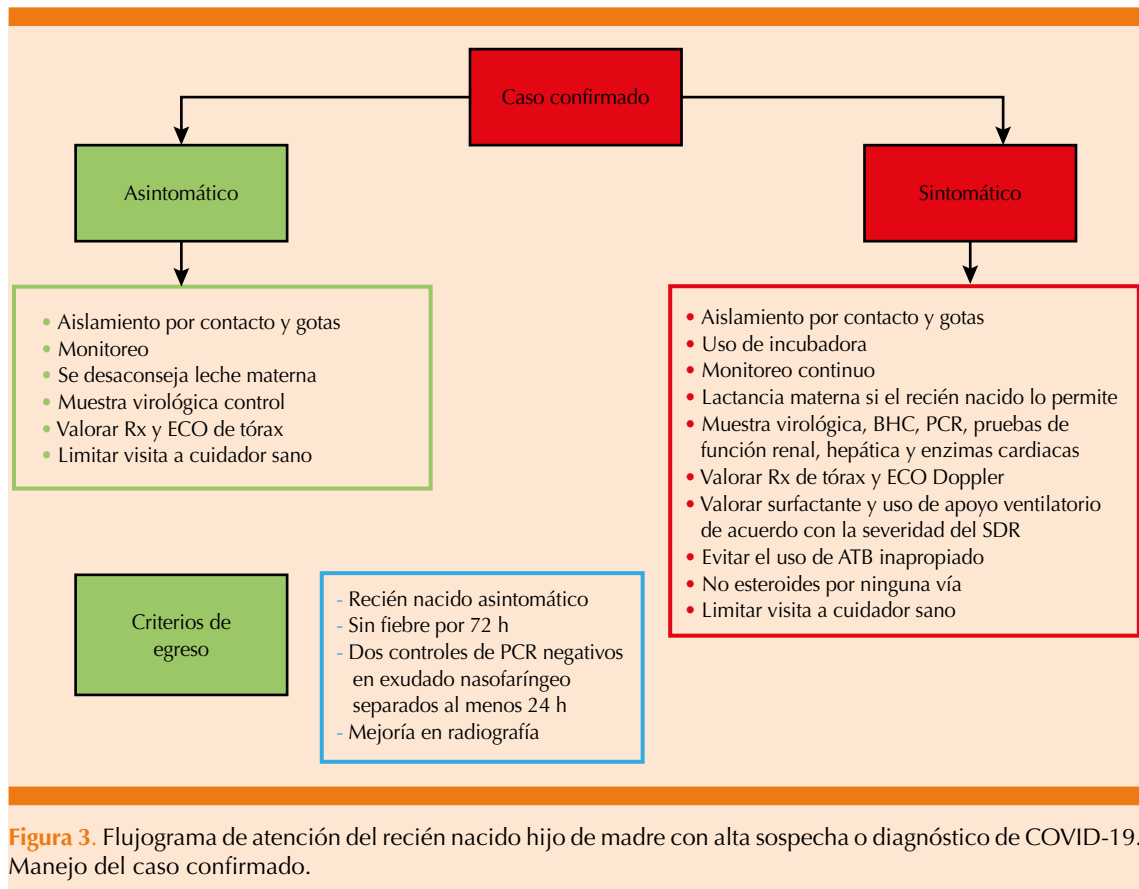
Caso confirmado

Asintomático

Sintomático

- Aislamiento por contacto y gotas
- Monitoreo
- Se desaconseja leche materna
- Muestra virológica control
- Valorar Rx y ECO de tórax
- Limitar visita a cuidador sano

- Aislamiento por contacto y gotas
- Uso de incubadora
- Monitoreo continuo
- Lactancia materna si el recién nacido lo permite
- Muestra virológica, BHC, PCR, pruebas de función renal, hepática y enzimas cardiacas
- Valorar Rx de tórax y ECO Doppler
- Valorar surfactante y uso de apoyo ventilatorio de acuerdo con la severidad del SDR
- Evitar el uso de ATB inapropiado
- No esteroides por ninguna vía
- Limitar visita a cuidador sano

Criterios de egreso

- Recién nacido asintomático
- Sin fiebre por 72 h
- Dos controles de PCR negativos en exudado nasofaríngeo separados al menos 24 h
- Mejoría en radiografía

Figura 3. Flujograma de atención del recién nacido hijo de madre con alta sospecha o diagnóstico de COVID-19. Manejo del caso confirmado.